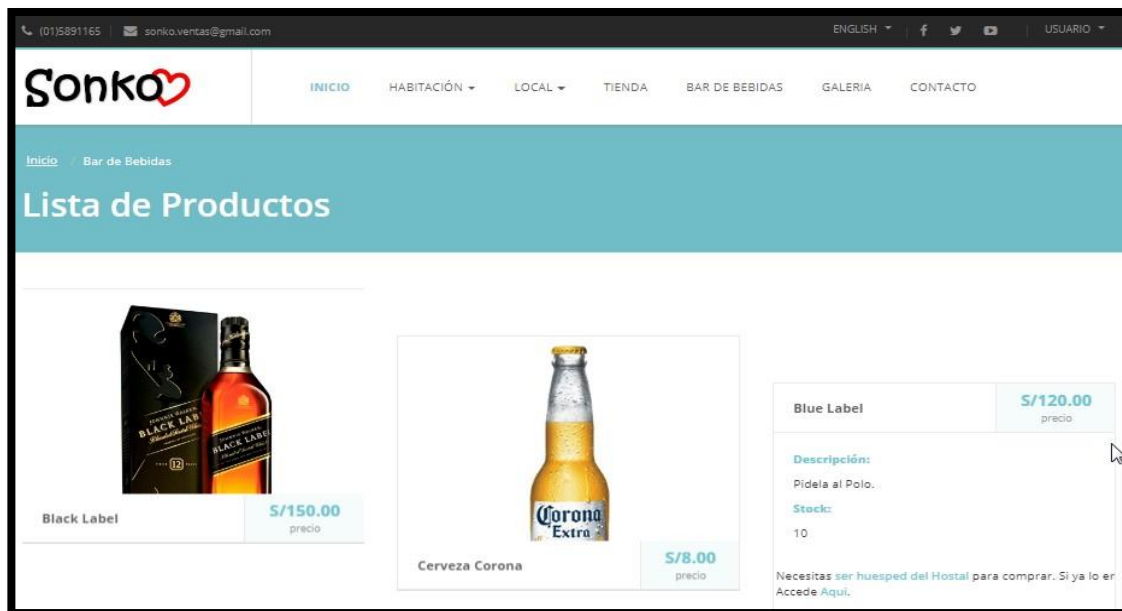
(01)5891165 | sonko.ventas@gmail.com

ENGLISH | USUARIO

Sonko

INICIO HABITACIÓN LOCAL TIENDA BAR DE BEBIDAS GALERIA CONTACTO

Inicio / Bar de Bebidas

Lista de Productos

JOHNNIE WALKER BLACK LABEL 12

Black Label
S/150.00
precio

Corona Extra

Cerveza Corona
S/8.00
precio

Blue Label
S/120.00
precio

Descripción:
Pidela al Polo.
Stock:
10

Necesitas ser huesped del Hostal para comprar. Si ya lo er
Accede Aqui.